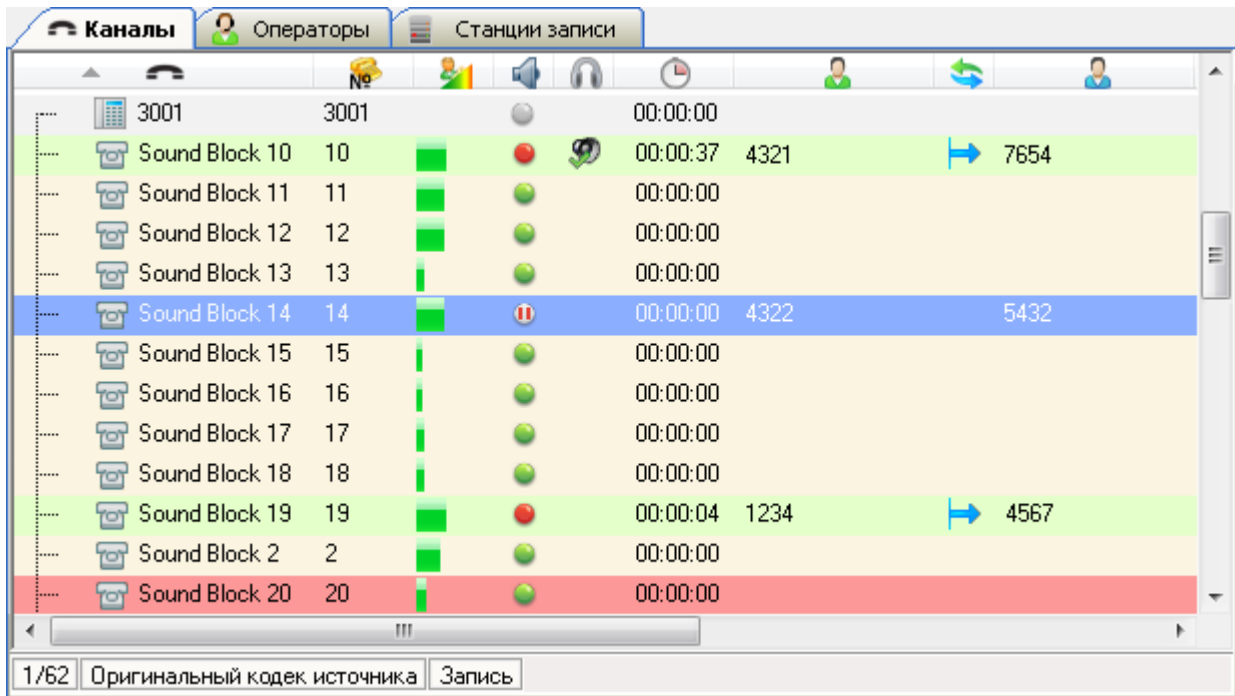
Каналы | Операторы | Станции записи

| | № | | | | | | | |
|---|---|---|---|---|---|---|---|---|
| 3001 | 3001 | | | | 00:00:00 | | | |
| Sound Block 10 | 10 | | | | 00:00:37 | 4321 | | 7654 |
| Sound Block 11 | 11 | | | | 00:00:00 | | | |
| Sound Block 12 | 12 | | | | 00:00:00 | | | |
| Sound Block 13 | 13 | | | | 00:00:00 | | | |
| Sound Block 14 | 14 | | | | 00:00:00 | 4322 | | 5432 |
| Sound Block 15 | 15 | | | | 00:00:00 | | | |
| Sound Block 16 | 16 | | | | 00:00:00 | | | |
| Sound Block 17 | 17 | | | | 00:00:00 | | | |
| Sound Block 18 | 18 | | | | 00:00:00 | | | |
| Sound Block 19 | 19 | | | | 00:00:04 | 1234 | | 4567 |
| Sound Block 2 | 2 | | | | 00:00:00 | | | |
| Sound Block 20 | 20 | | | | 00:00:00 | | | |

1/62 | Оригинальный кодек источника | Запись